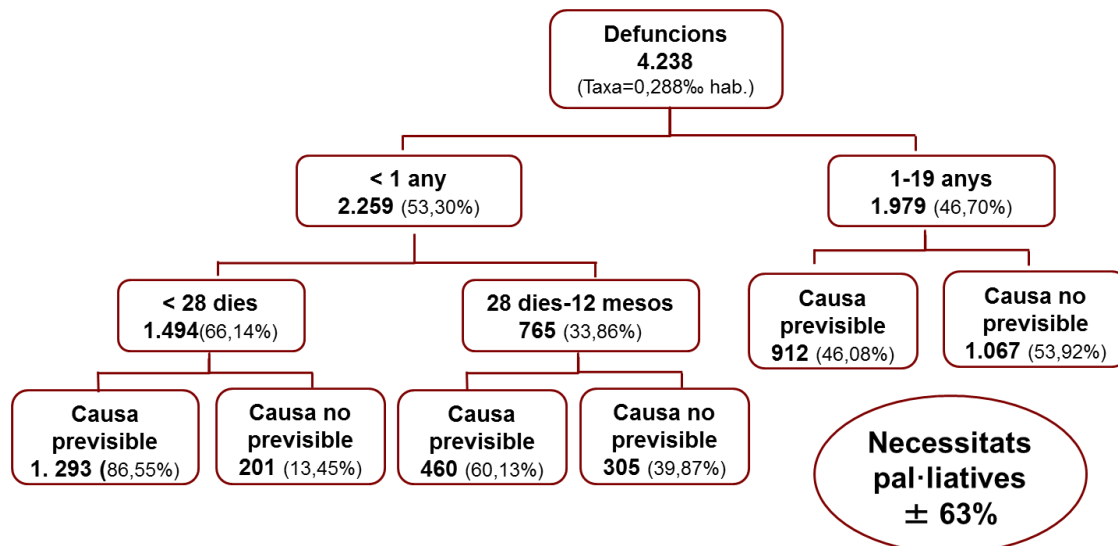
Defuncions
4.238
(Taxa=0,288‰ hab.)

< 1 any
2.259 (53,30%)

1-19 anys
1.979 (46,70%)

< 28 dies
1.494(66,14%)

28 dies-12 mesos
765 (33,86%)

Causa previsible
912 (46,08%)

Causa no previsible
1.067 (53,92%)

Causa previsible
1. 293 (86,55%)

Causa no previsible
201 (13,45%)

Causa previsible
460 (60,13%)

Causa no previsible
305 (39,87%)

Necessitats pal·liatives
$\pm$ 63%